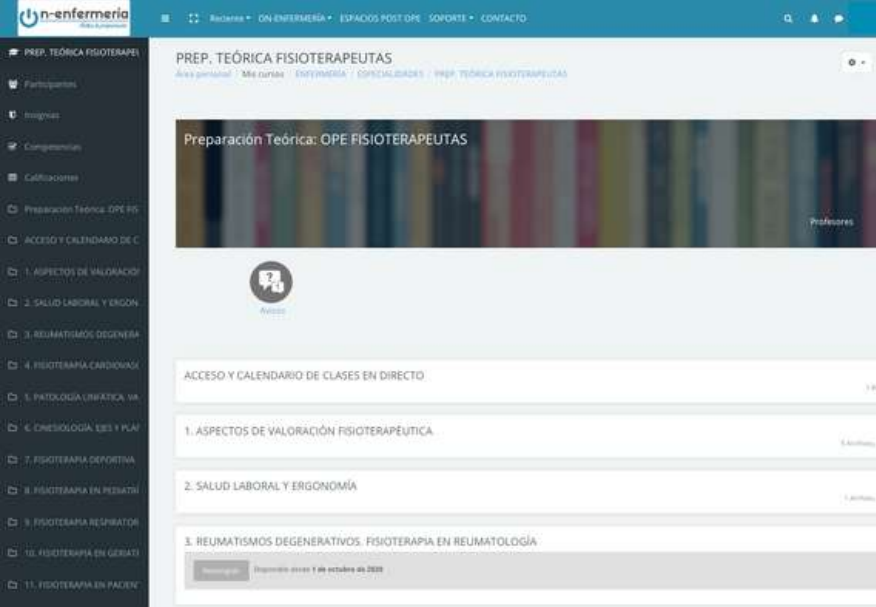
n-enfermería

Reciente ▾ ON-ENFERMERÍA ▾ ESPACIOS POST OPE SOPORTE ▾ CONTACTO

PREP. TEÓRICA FISIOTERAPEU

Participantes

Insignias

Competencias

Calificaciones

Preparación Teórica: OPE FIS

ACCESO Y CALENDARIO DE C

1. ASPECTOS DE VALORACIÓ

2. SALUD LABORAL Y ERGON

3. REUMATISMOS DEGENERA

4. FISIOTERAPIA CARDIOVAS

5. PATOLOGÍA LINFÁTICA, VA

6. CINESIOLOGÍA, EJES Y PLA

7. FISIOTERAPIA DEPORTIVA

8. FISIOTERAPIA EN PEDIATRÍ

9. FISIOTERAPIA RESPIRATOR

10. FISIOTERAPIA EN GERIATR

11. FISIOTERAPIA EN PACIEN

PREP. TEÓRICA FISIOTERAPEUTAS

Área personal / Mis cursos / ENFERMERÍA / ESPECIALIDADES / PREP. TEÓRICA FISIOTERAPEUTAS

Preparación Teórica: OPE FISIOTERAPEUTAS

Profesores

Avisos

ACCESO Y CALENDARIO DE CLASES EN DIRECTO

1. ASPECTOS DE VALORACIÓN FISIOTERAPÉUTICA

2. SALUD LABORAL Y ERGONOMÍA

3. REUMATISMOS DEGENERATIVOS. FISIOTERAPIA EN REUMATOLOGÍA

Restringido Disponible desde 1 de octubre de 2020